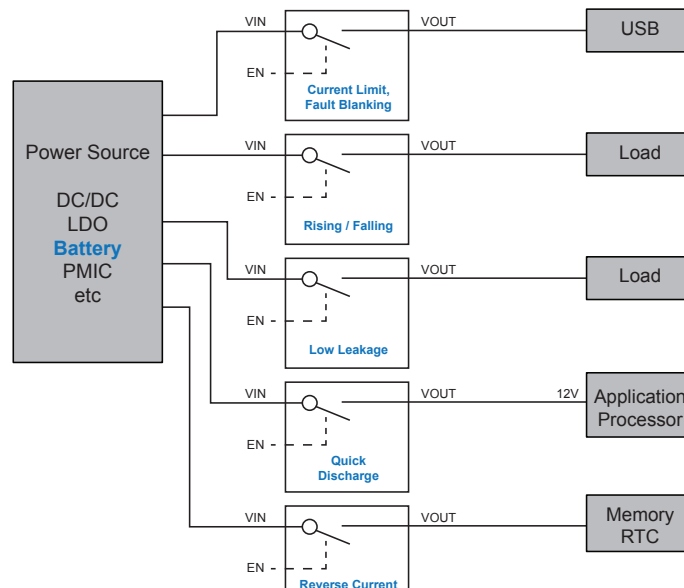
Power Source

DC/DC
LDO
Battery
PMIC
etc

VIN
EN
Current Limit, Fault Blanking
VOUT
USB

VIN
EN
Rising / Falling
VOUT
Load

VIN
EN
Low Leakage
VOUT
Load

VIN
EN
Quick Discharge
VOUT
12V
Application Processor

VIN
EN
Reverse Current
VOUT
Memory RTC